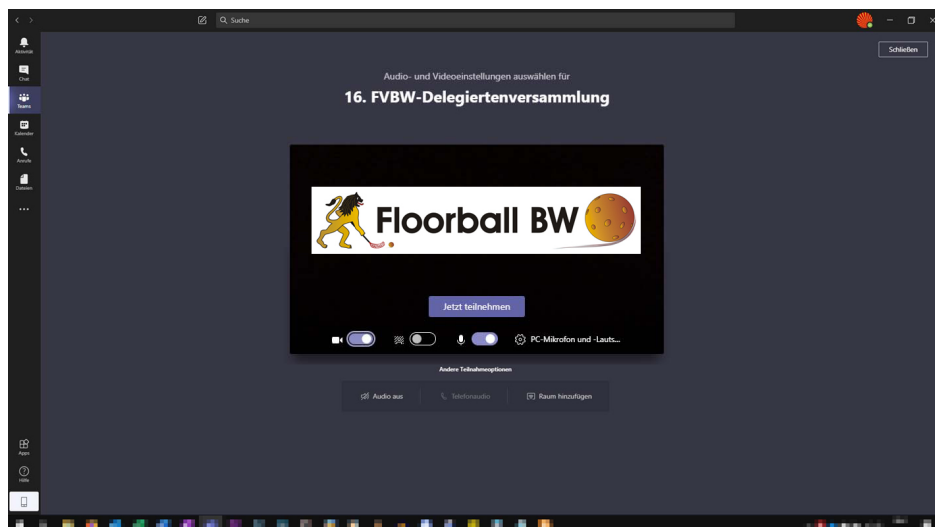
Suche

Aktivität
Chat
Teams
Kalender
Anrufe
Dateien
...

Schließen

Audio- und Videoeinstellungen auswählen für

16. FVBW-Delegiertenversammlung

Floorball BW

Jetzt teilnehmen

PC-Mikrofon und -Lauts...

Andere Teilnahmeoptionen

Audio aus
Telefonaudio
Raum hinzufügen

Apps
Hilfe